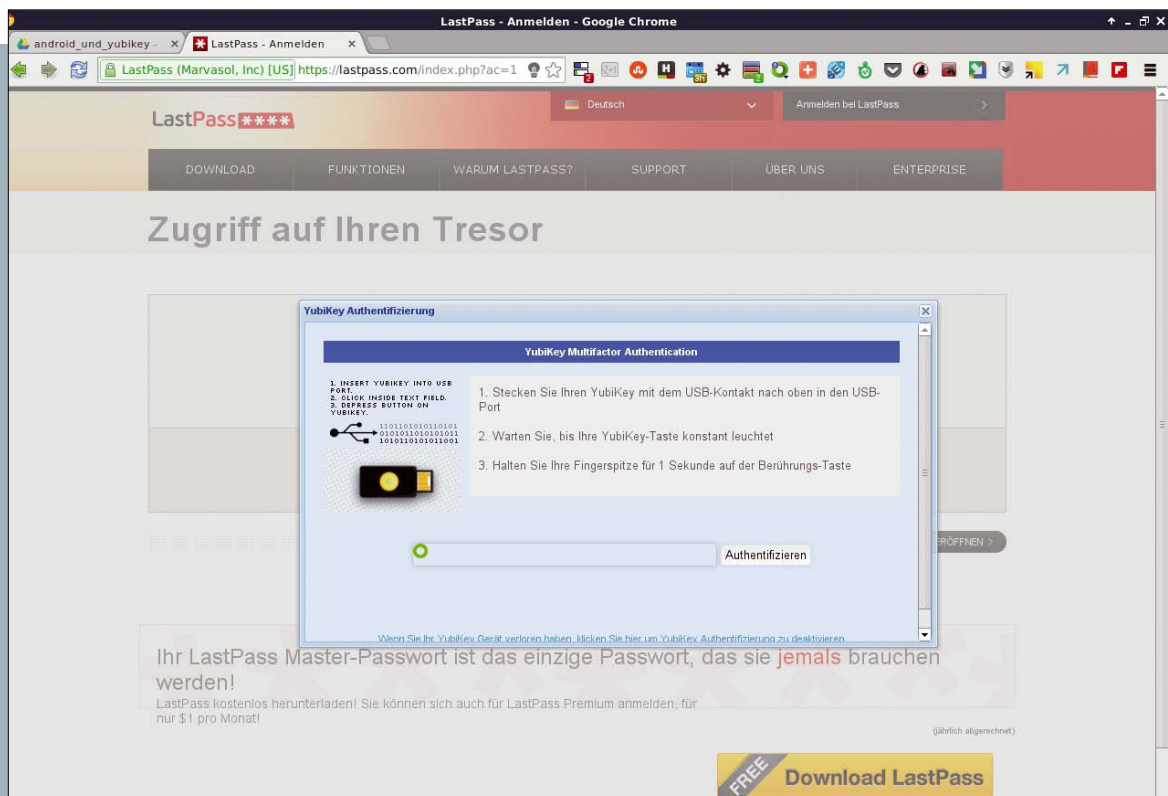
LastPass - Anmelden - Google Chrome

android_und_yubikey - ×
LastPass - Anmelden ×

LastPass (Marvasol, Inc) [US] https://lastpass.com/index.php?ac=1

LastPass****

Deutsch
Anmelden bei LastPass

DOWNLOAD
FUNKTIONEN
WARUM LASTPASS?
SUPPORT
ÜBER UNS
ENTERPRISE

Zugriff auf Ihren Tresor

YubiKey Authentifizierung

YubiKey Multifactor Authentication

1. INSERT YUBIKEY INTO USB PORT.
2. CLICK INSIDE TEXT FIELD.
3. DEPRESS BUTTON ON YUBIKEY.

1101101010110101
0101011010101011
1010110101011001

1. Stecken Sie Ihren YubiKey mit dem USB-Kontakt nach oben in den USB-Port

2. Warten Sie, bis Ihre YubiKey-Taste konstant leuchtet

3. Halten Sie Ihre Fingerspitze für 1 Sekunde auf der Berührungs-Taste

Authentifizieren

Wenn Sie Ihr YubiKey Gerät verloren haben, klicken Sie hier um YubiKey Authentifizierung zu deaktivieren

ERÖFFNEN >

Ihr LastPass Master-Passwort ist das einzige Passwort, das sie jemals brauchen werden!

LastPass kostenlos herunterladen! Sie können sich auch für LastPass Premium anmelden, für nur $1 pro Monat!

(jährlich abgerechnet)

FREE
Download LastPass